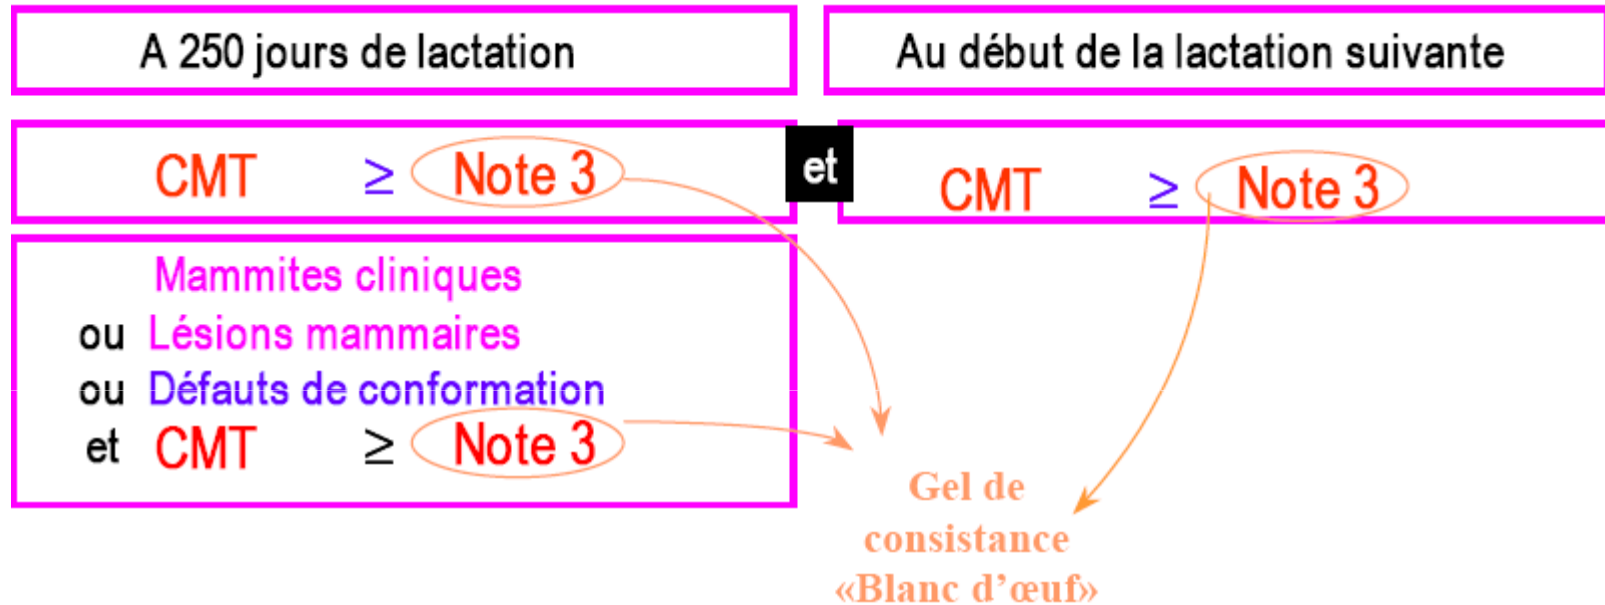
A 250 jours de lactation

Au début de la lactation suivante

CMT $\geq$ Note 3

et

CMT $\geq$ Note 3

Mammites cliniques
ou Lésions mammaires
ou Défauts de conformation
et CMT $\geq$ Note 3

Gel de consistance «Blanc d'œuf»